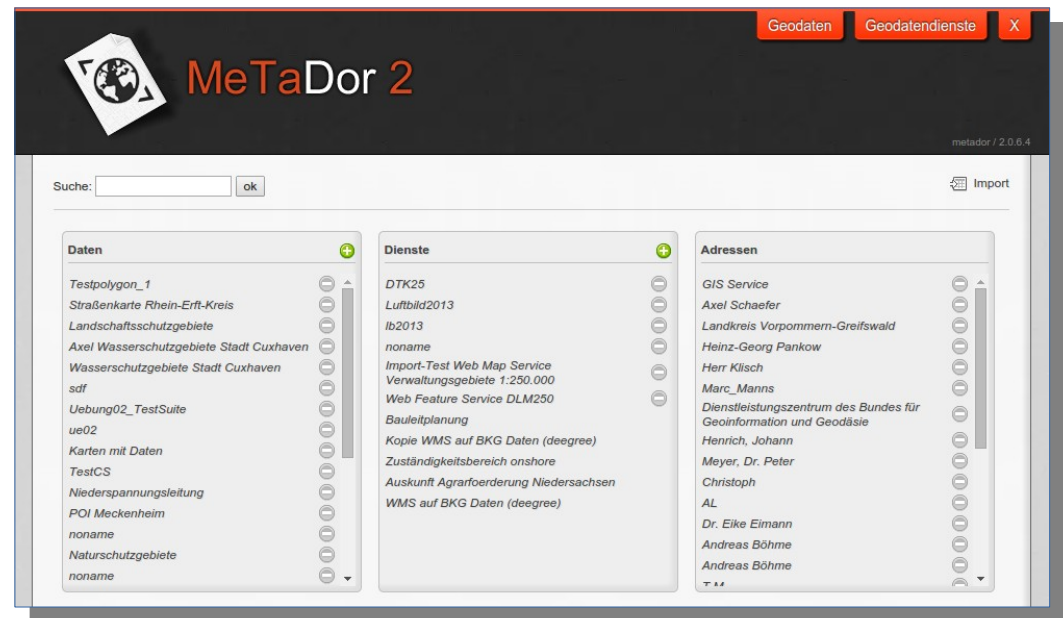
Geodaten Geodatendienste X

MeTaDor 2

metador / 2.0.6.4

Suche: ok

Import

Daten

Testpolygon_1
Straßenkarte Rhein-Erft-Kreis
Landschaftsschutzgebiete
Axel Wasserschutzgebiete Stadt Cuxhaven
Wasserschutzgebiete Stadt Cuxhaven
sdf
Uebung02_TestSuite
ue02
Karten mit Daten
TestCS
Niederspannungsleitung
POI Meckenheim
noname
Naturschutzgebiete
noname

Dienste

DTK25
Luftbild2013
lb2013
noname
Import-Test Web Map Service Verwaltungsgebiete 1:250.000
Web Feature Service DLM250
Bauleitplanung
Kopie WMS auf BKG Daten (deegree)
Zuständigkeitsbereich onshore
Auskunft Agrarfoerderung Niedersachsen
WMS auf BKG Daten (deegree)

Adressen

GIS Service
Axel Schaefer
Landkreis Vorpommern-Greifswald
Heinz-Georg Pankow
Herr Klisch
Marc_Manns
Dienstleistungszentrum des Bundes für Geoinformation und Geodäsie
Henrich, Johann
Meyer, Dr. Peter
Christoph
AL
Dr. Eike Eimann
Andreas Böhme
Andreas Böhme
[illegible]